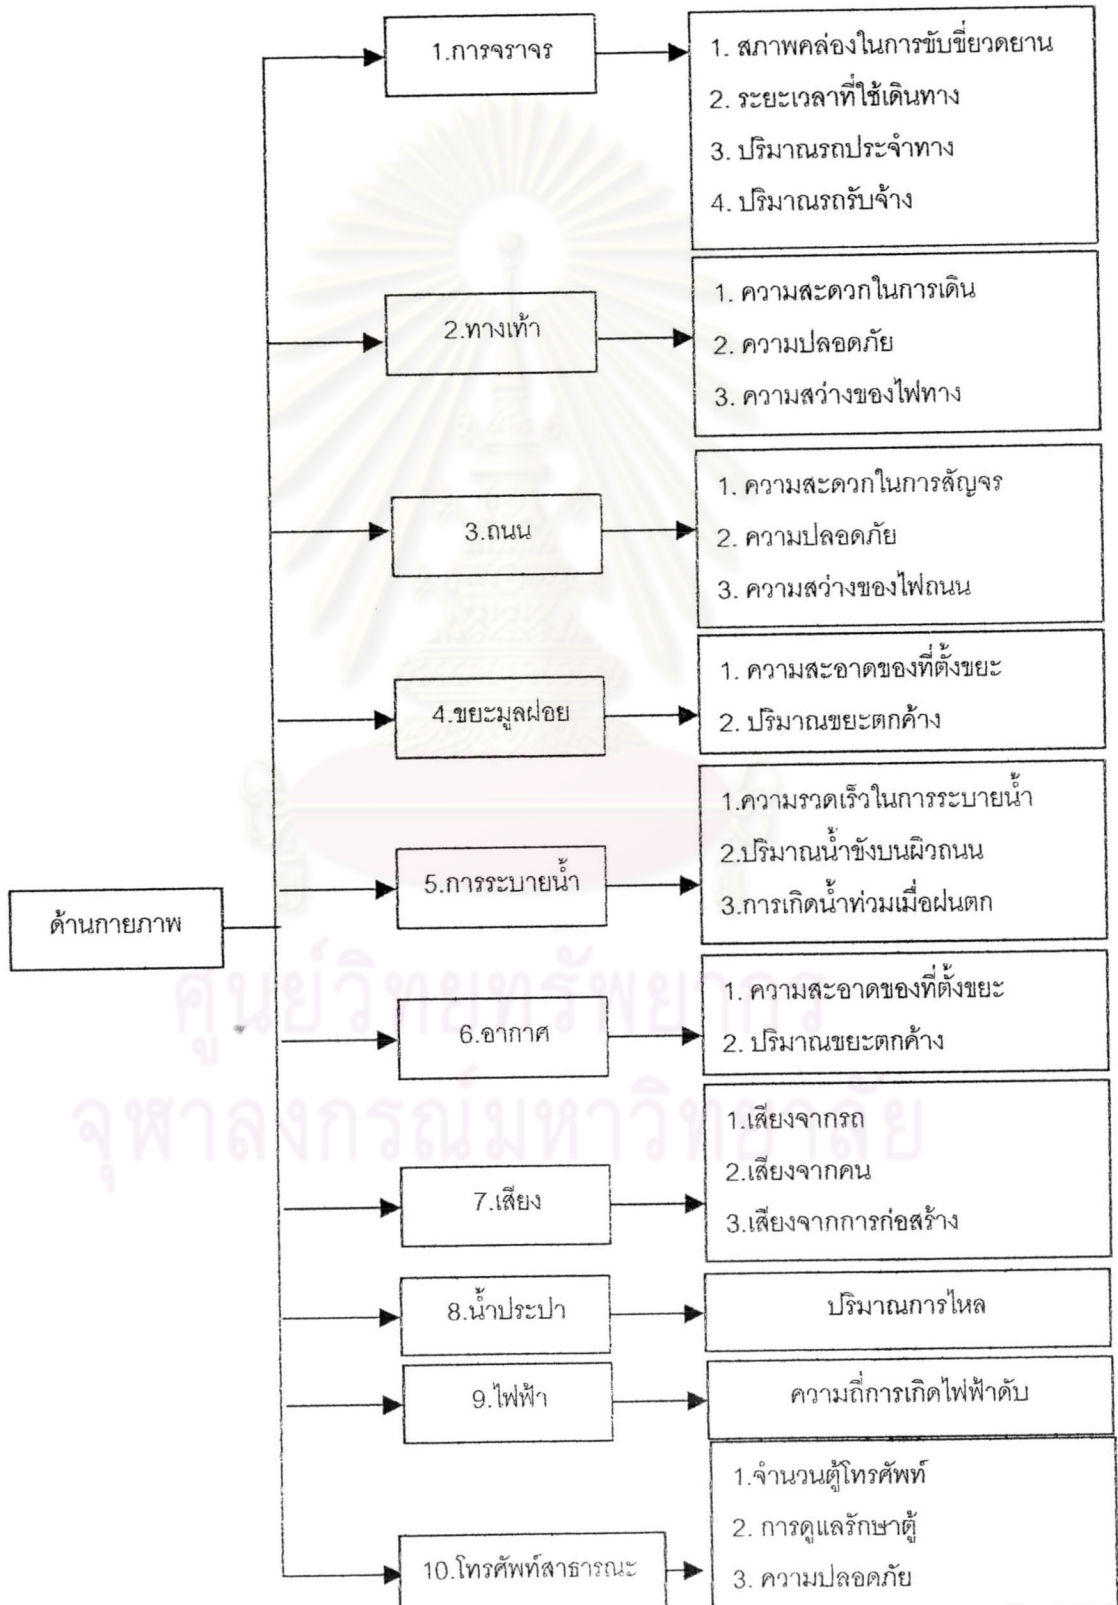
ด้านกายภาพ

1.การจราจร

1. สภาพคล่องในการขับขี่ยวดยาน
2. ระยะเวลาที่ใช้เดินทาง
3. ปริมาณรถประจำทาง
4. ปริมาณรถรับจ้าง

2.ทางเท้า

1. ความสะดวกในการเดิน
2. ความปลอดภัย
3. ความสว่างของไฟทาง

3.ถนน

1. ความสะดวกในการสัญจร
2. ความปลอดภัย
3. ความสว่างของไฟถนน

4.ขยะมูลฝอย

1. ความสะอาดของที่ตั้งขยะ
2. ปริมาณขยะตกค้าง

5.การระบายน้ำ

1.ความรวดเร็วในการระบายน้ำ
2.ปริมาณน้ำขังบนผิวถนน
3.การเกิดน้ำท่วมเมื่อฝนตก

6.อากาศ

1. ความสะอาดของที่ตั้งขยะ
2. ปริมาณขยะตกค้าง

7.เสียง

1.เสียงจากรถ
2.เสียงจากคน
3.เสียงจากการก่อสร้าง

8.น้ำประปา

ปริมาณการไหล

9.ไฟฟ้า

ความถี่การเกิดไฟฟ้าดับ

10.โทรศัพท์สาธารณะ

1.จำนวนตู้โทรศัพท์
2. การดูแลรักษาตู้
3. ความปลอดภัย

ศูนย์วิทยทรัพยากร
จุฬาลงกรณ์มหาวิทยาลัย